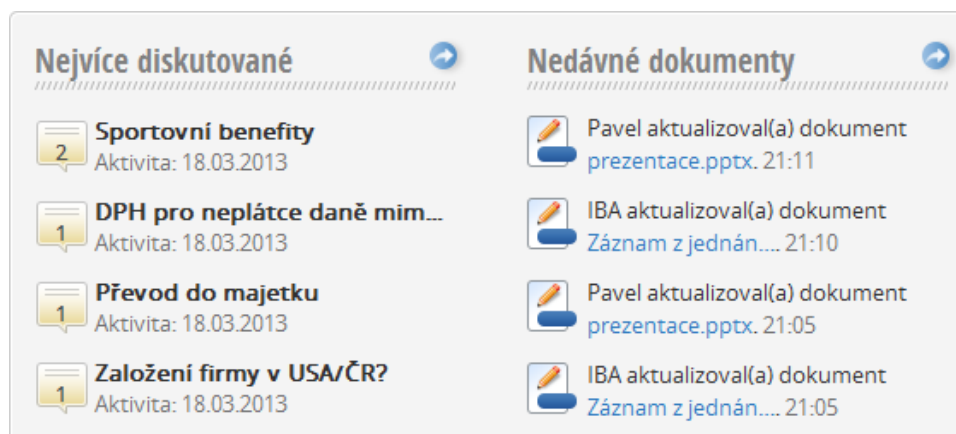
Nejvíce diskutované

2
Sportovní benefity
Aktivita: 18.03.2013

1
DPH pro neplátce daně mim...
Aktivita: 18.03.2013

1
Převod do majetku
Aktivita: 18.03.2013

1
Založení firmy v USA/ČR?
Aktivita: 18.03.2013

Nedávné dokumenty

Pavel aktualizoval(a) dokument prezentace.pptx. 21:11

IBA aktualizoval(a) dokument Záznam z jednán.... 21:10

Pavel aktualizoval(a) dokument prezentace.pptx. 21:05

IBA aktualizoval(a) dokument Záznam z jednán.... 21:05